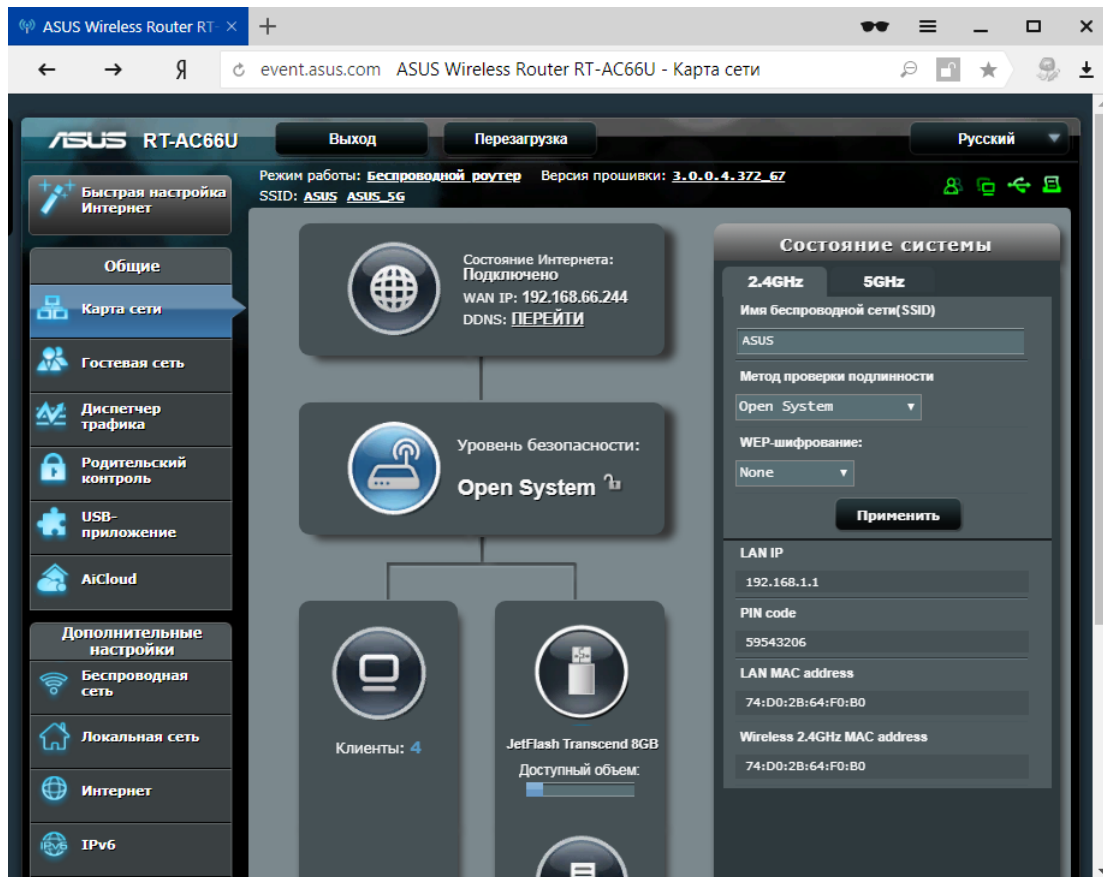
ASUS Wireless Router RT-

Я

event.asus.com ASUS Wireless Router RT-AC66U - Карта сети

ASUS RT-AC66U

Выход

Перезагрузка

Русский

Режим работы: Беспроводной роутер Версия прошивки: 3.0.0.4.372_67
SSID: ASUS ASUS_5G

Быстрая настройка Интернет

Общие

Карта сети

Гостевая сеть

Диспетчер трафика

Родительский контроль

USB-приложение

AiCloud

Дополнительные настройки

Беспроводная сеть

Локальная сеть

Интернет

IPv6

Состояние Интернета:
Подключено
WAN IP: 192.168.66.244
DDNS: ПЕРЕЙТИ

Уровень безопасности:
Open System

Клиенты: 4

JetFlash Transcend 8GB
Доступный объем:

Состояние системы

2.4GHz

5GHz

Имя беспроводной сети(SSID)

ASUS

Метод проверки подлинности

Open System

WEP-шифрование:

None

Применить

LAN IP

192.168.1.1

PIN code

59543206

LAN MAC address

74:D0:2B:64:F0:B0

Wireless 2.4GHz MAC address

74:D0:2B:64:F0:B0